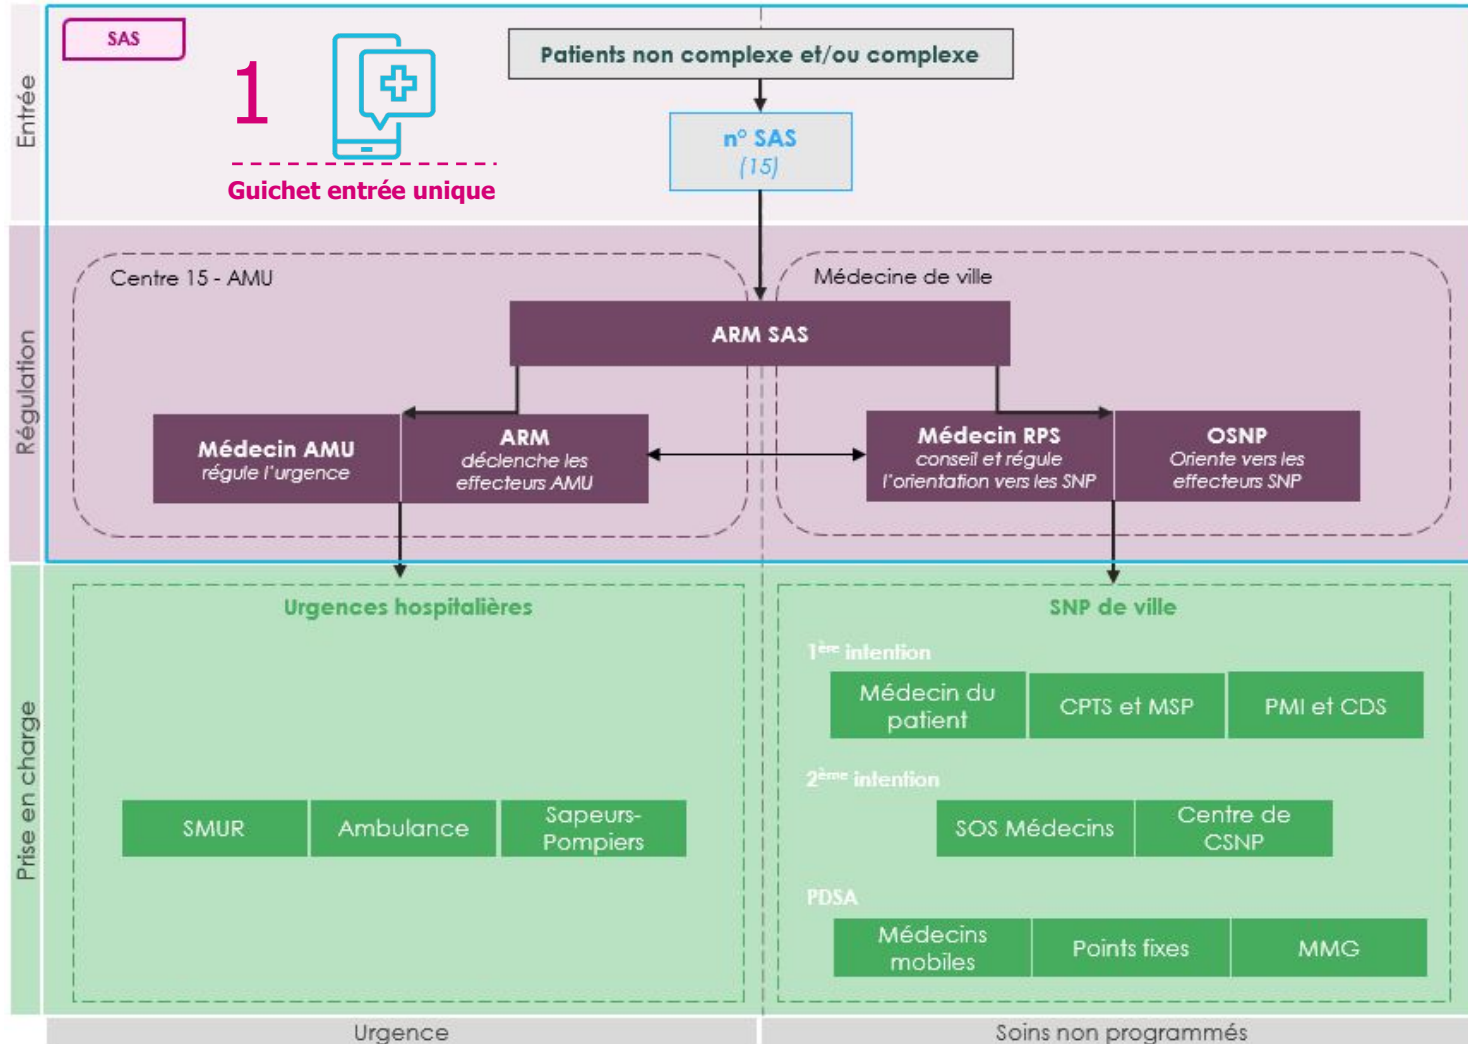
Entrée

SAS

1

Guichet entrée unique

Patients non complexe et/ou complexe

n° SAS
(15)

Régulation

Centre 15 - AMU

Médecine de ville

ARM SAS

Médecin AMU
régule l'urgence

ARM
déclenche les effecteurs AMU

Médecin RPS
conseil et régule l'orientation vers les SNP

OSNP
Oriente vers les effecteurs SNP

Prise en charge

Urgences hospitalières

SMUR

Ambulance

Sapeurs-Pompiers

SNP de ville

$1^{ère}$ intention

Médecin du patient

CPTS et MSP

PMI et CDS

$2^{ème}$ intention

SOS Médecins

Centre de CSNP

PDSA

Médecins mobiles

Points fixes

MMG

Urgence

Soins non programmés